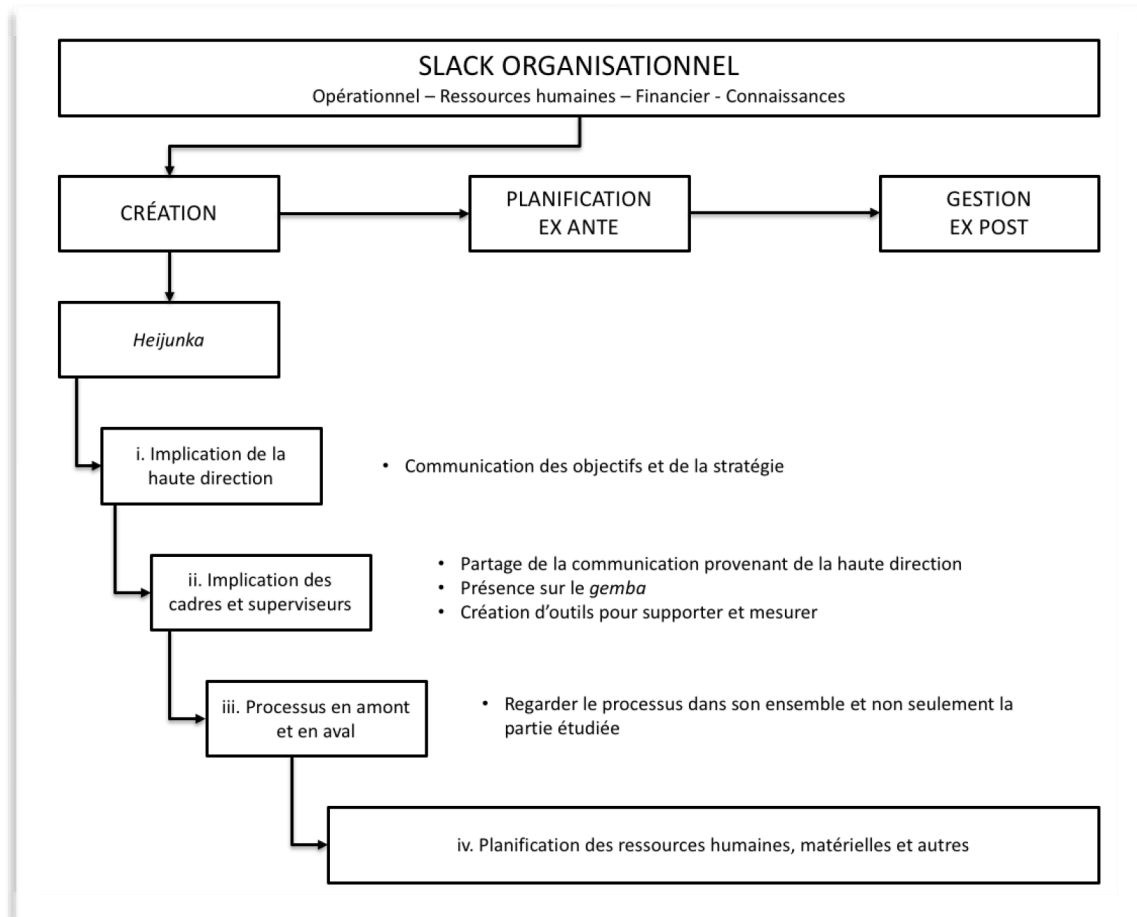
SLACK ORGANISATIONNEL
Opérationnel – Ressources humaines – Financier - Connaissances

CRÉATION

PLANIFICATION
EX ANTE

GESTION
EX POST

Heijunka

i. Implication de la haute direction

• Communication des objectifs et de la stratégie

ii. Implication des cadres et superviseurs

• Partage de la communication provenant de la haute direction
• Présence sur le gemba
• Création d'outils pour supporter et mesurer

iii. Processus en amont et en aval

• Regarder le processus dans son ensemble et non seulement la partie étudiée

iv. Planification des ressources humaines, matérielles et autres